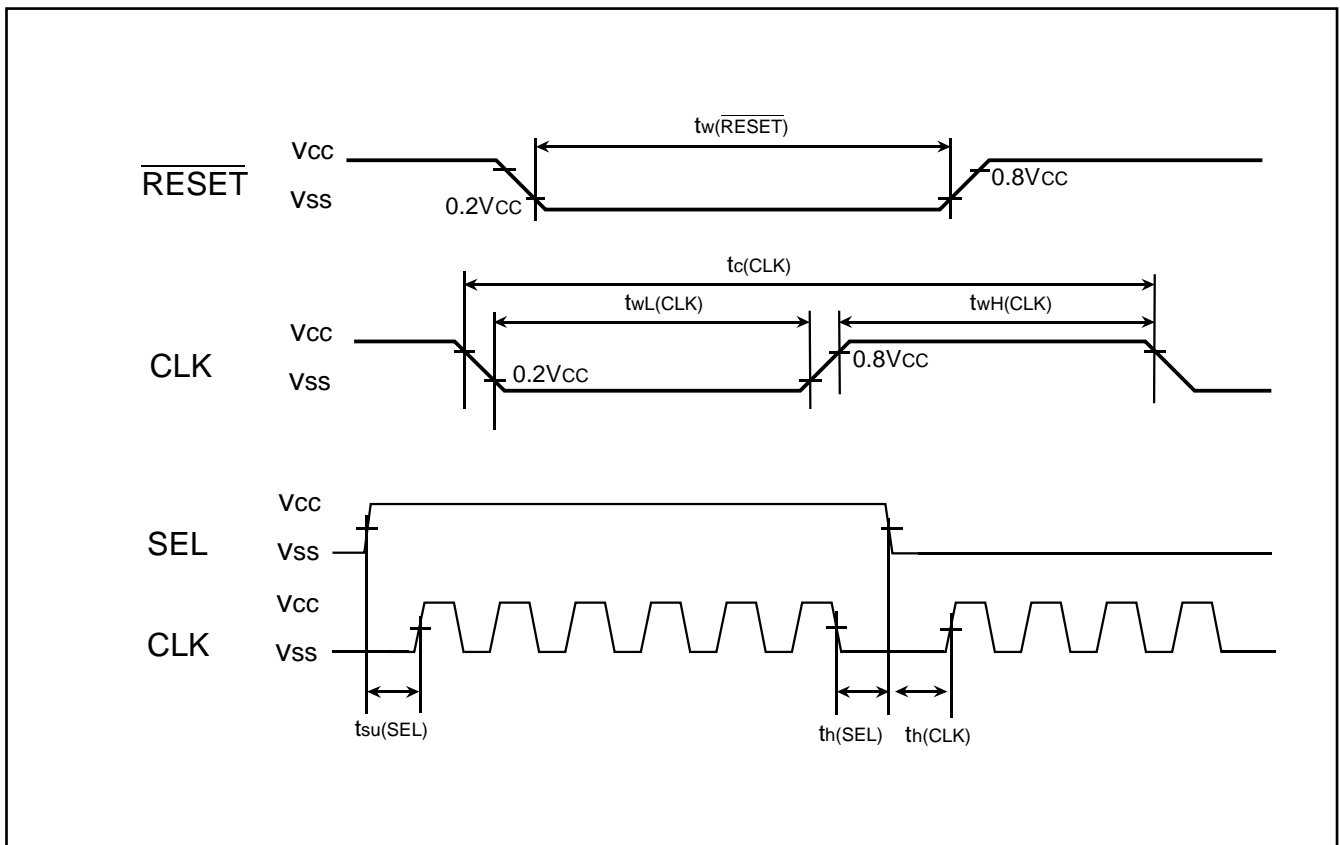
$t_{w(\overline{RESET})}$

Vcc

$\overline{RESET}$

Vss

0.2Vcc

0.8Vcc

$t_{c(CLK)}$

$t_{wL(CLK)}$

$t_{wH(CLK)}$

Vcc

CLK

Vss

0.2Vcc

0.8Vcc

Vcc

SEL

Vss

Vcc

CLK

Vss

$t_{su(SEL)}$

$t_{h(SEL)}$

$t_{h(CLK)}$